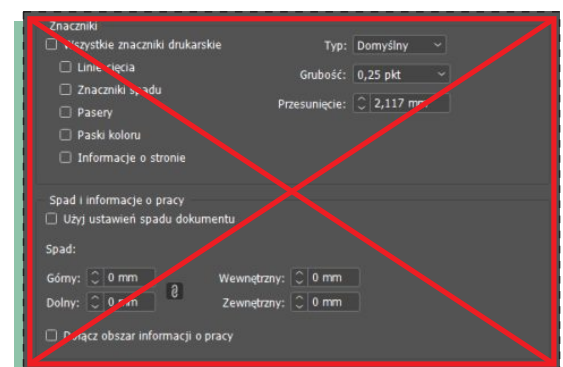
Znaczniki

Wszystkie znaczniki drukarskie

Linie cięcia

Znaczniki spadu

Pasery

Paski koloru

Informacje o stronie

Typ: Domyślny

Grubość: 0,25 pkt

Przesunięcie: 2,117 mm

Spad i informacje o pracy

Użyj ustawień spadu dokumentu

Spad:

Górny: 0 mm

Dolny: 0 mm

Wewnętrzny: 0 mm

Zewnętrzny: 0 mm

Dołącz obszar informacji o pracy